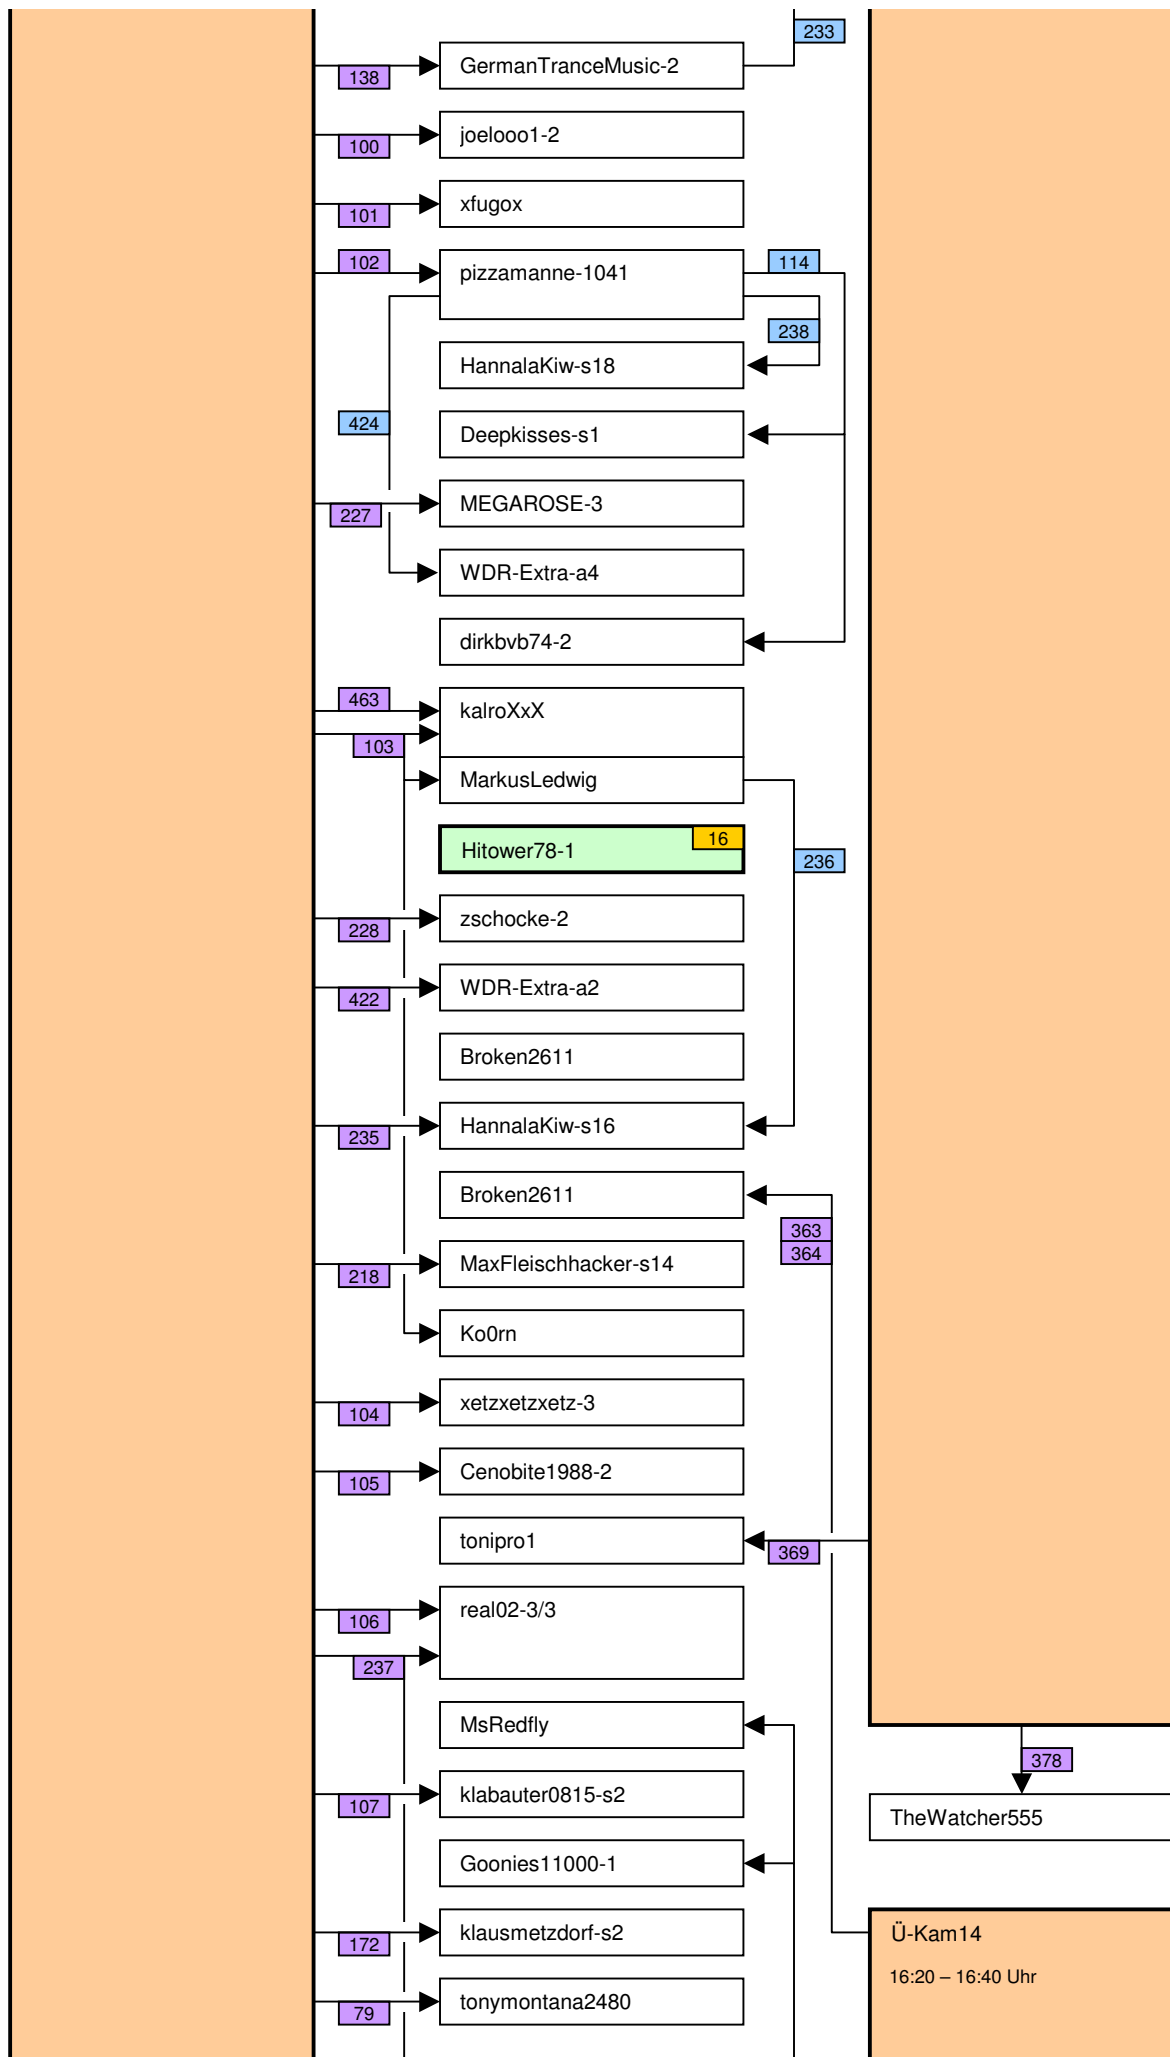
233
138
GermanTranceMusic-2
100
joelooo1-2
101
xfugox
102
pizzamanne-1041
114
238
HannalaKiw-s18
424
Deepkisses-s1
227
MEGAROSE-3
WDR-Extra-a4
dirkbvb74-2
463
kalroXxX
103
MarkusLedwig
Hitower78-1
16
236
228
zschocke-2
422
WDR-Extra-a2
Broken2611
235
HannalaKiw-s16
Broken2611
363
364
218
MaxFleischhacker-s14
Ko0rn
104
xetzxetzxetz-3
105
Cenobite1988-2
tonipro1
369
106
real02-3/3
237
MsRedfly
378
107
klabauter0815-s2
TheWatcher555
Goonies11000-1
172
klausmetzdorf-s2
Ü-Kam14
16:20 – 16:40 Uhr
79
tonymontana2480